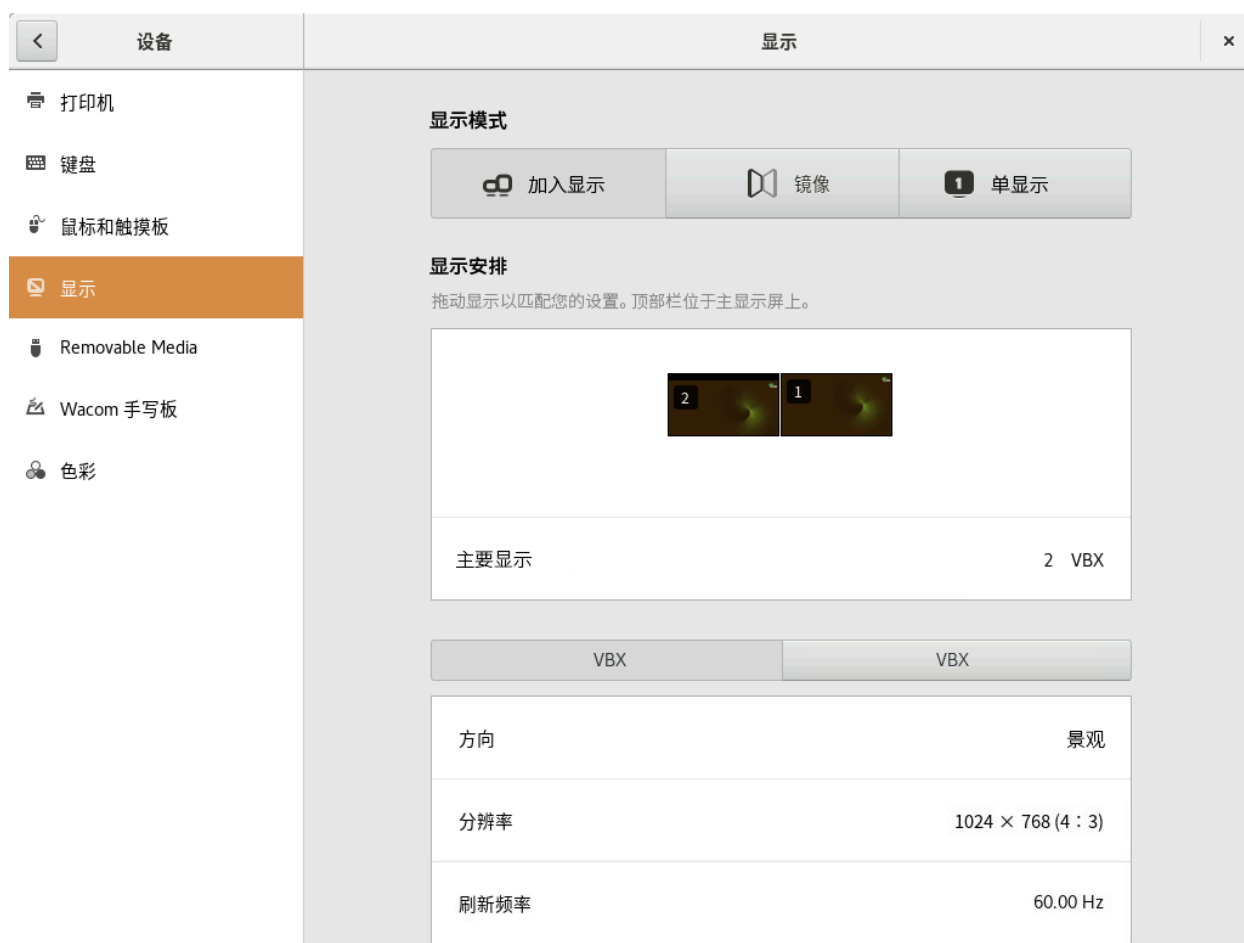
设备

显示

×

打印机

键盘

鼠标和触摸板

显示

Removable Media

Wacom 手写板

色彩

显示模式

加入显示

镜像

1 单显示

显示安排

拖动显示以匹配您的设置。顶部栏位于主显示屏上。

2

1

主要显示

2 VBX

| VBX | VBX |
|---|---|

方向

景观

分辨率

1024 × 768 (4 : 3)

刷新频率

60.00 Hz